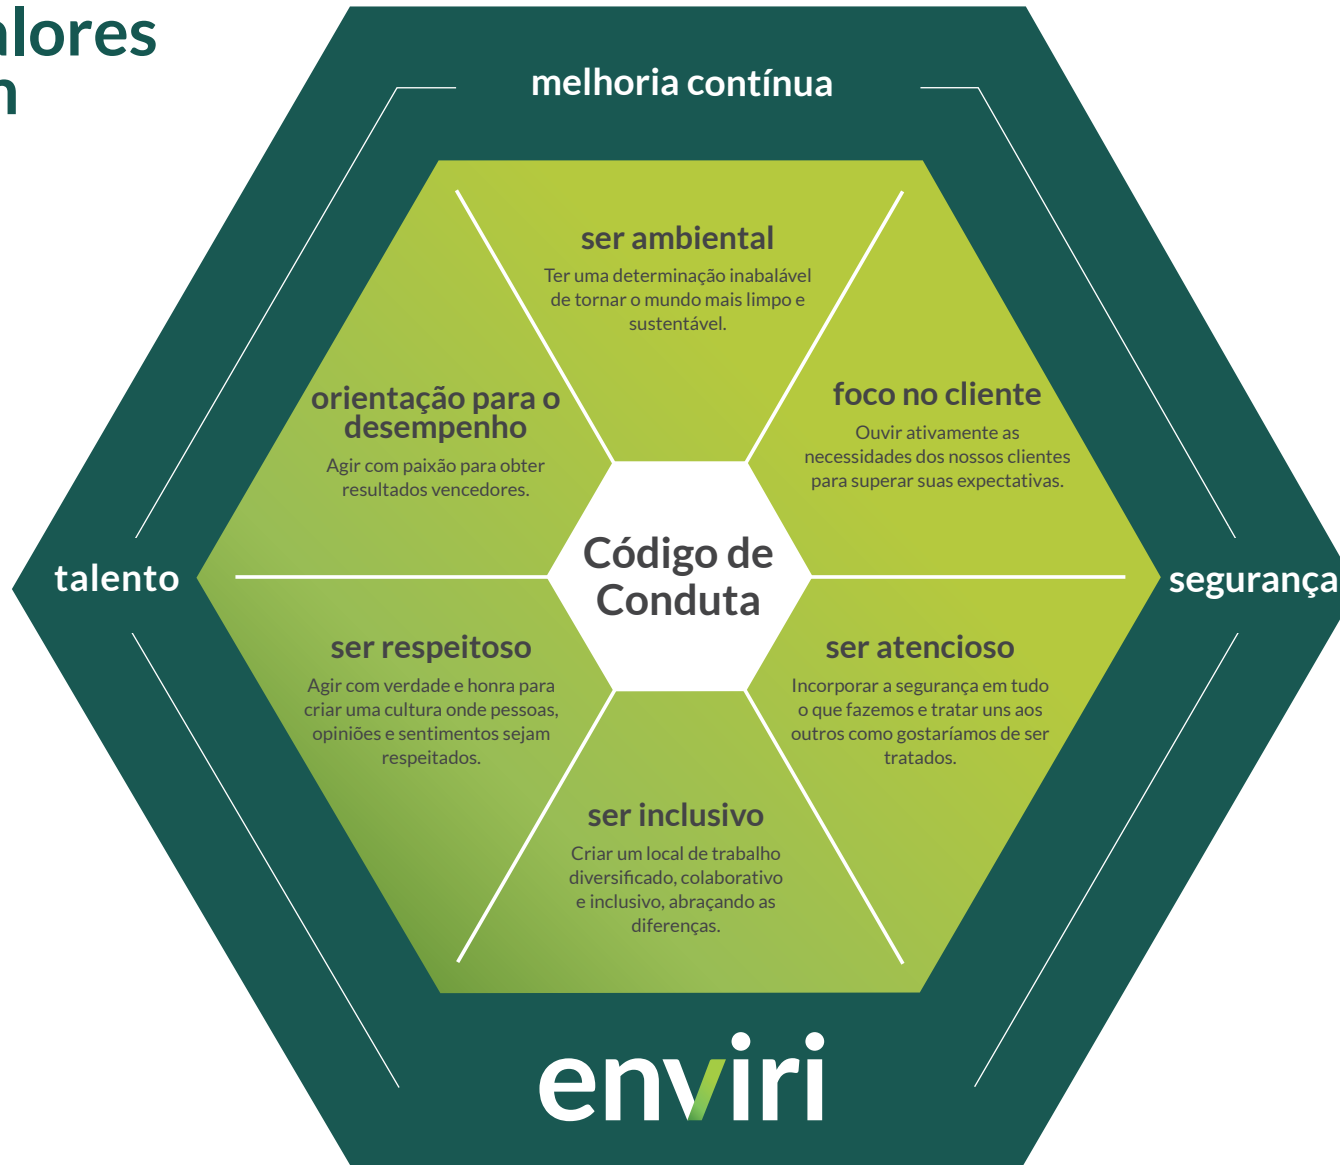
alores
n

melhoria contínua

ser ambiental
Ter uma determinação inabalável de tornar o mundo mais limpo e sustentável.

orientação para o desempenho
Agir com paixão para obter resultados vencedores.

foco no cliente
Ouvir ativamente as necessidades dos nossos clientes para superar suas expectativas.

talento

Código de Conduta

segurança

ser respeitoso
Agir com verdade e honra para criar uma cultura onde pessoas, opiniões e sentimentos sejam respeitados.

ser atencioso
Incorporar a segurança em tudo o que fazemos e tratar uns aos outros como gostaríamos de ser tratados.

ser inclusivo
Criar um local de trabalho diversificado, colaborativo e inclusivo, abraçando as diferenças.

enviri